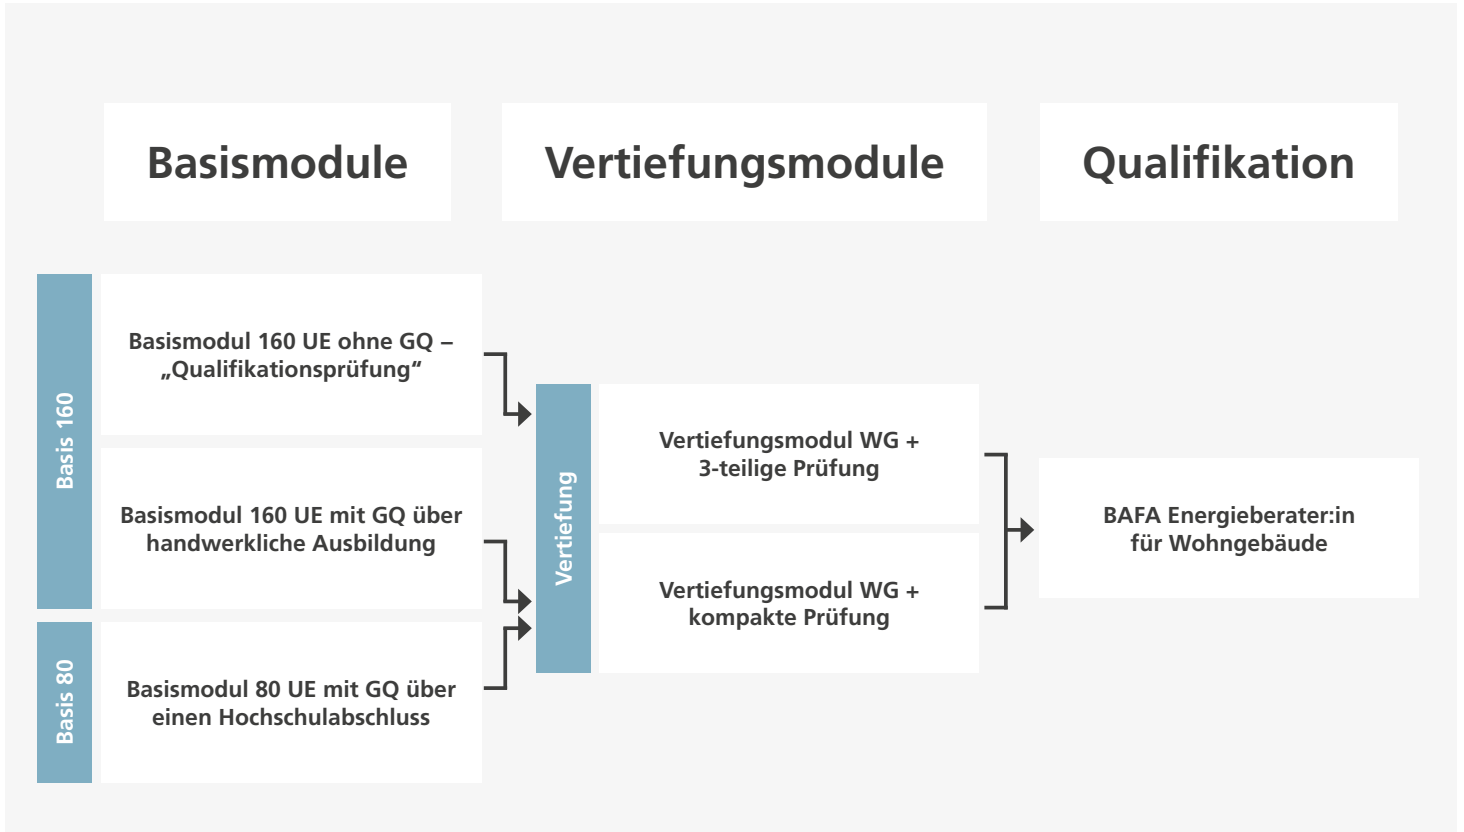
Basismodule

Vertiefungsmodule

Qualifikation

Basis 160

Basismodul 160 UE ohne GQ – „Qualifikationsprüfung“

Basismodul 160 UE mit GQ über handwerkliche Ausbildung

Basis 80

Basismodul 80 UE mit GQ über einen Hochschulabschluss

Vertiefung

Vertiefungsmodul WG + 3-teilige Prüfung

Vertiefungsmodul WG + kompakte Prüfung

BAFA Energieberater:in für Wohngebäude